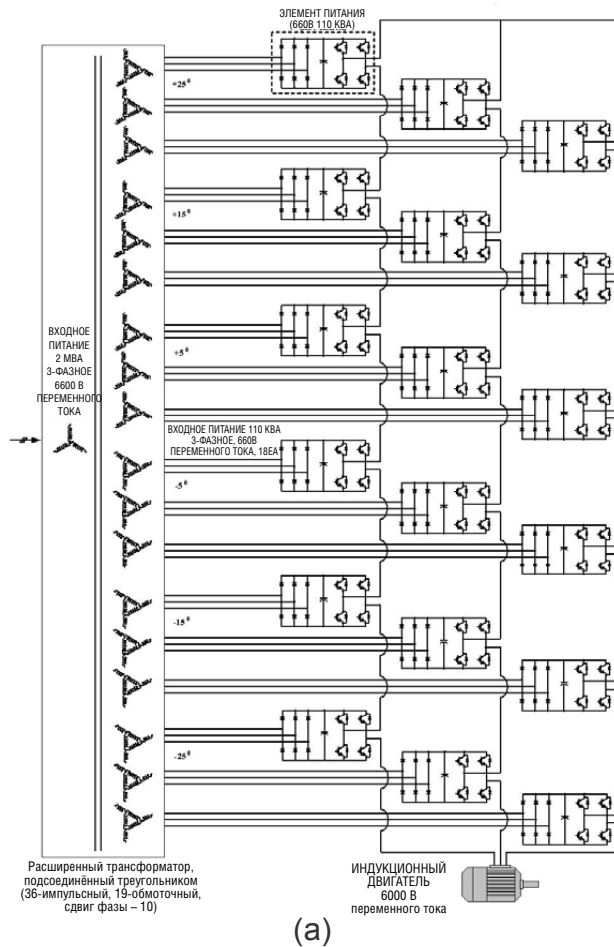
ЭЛЕМЕНТ ПИТАНИЯ (660В 110 КВА)

$+25^0$

$+15^0$

ВХОДНОЕ ПИТАНИЕ 2 МВА 3-ФАЗНОЕ 6600 В ПЕРЕМЕННОГО ТОКА

$+5^0$

ВХОДНОЕ ПИТАНИЕ 110 КВА 3-ФАЗНОЕ, 660В ПЕРЕМЕННОГО ТОКА, 18ЕА

$-5^0$

$-15^0$

$-25^0$

Расширенный трансформатор, подсоединённый треугольником (36-импульсный, 19-обмоточный, сдвиг фазы – 10)

ИНДУКЦИОННЫЙ ДВИГАТЕЛЬ 6000 В переменного тока

(a)